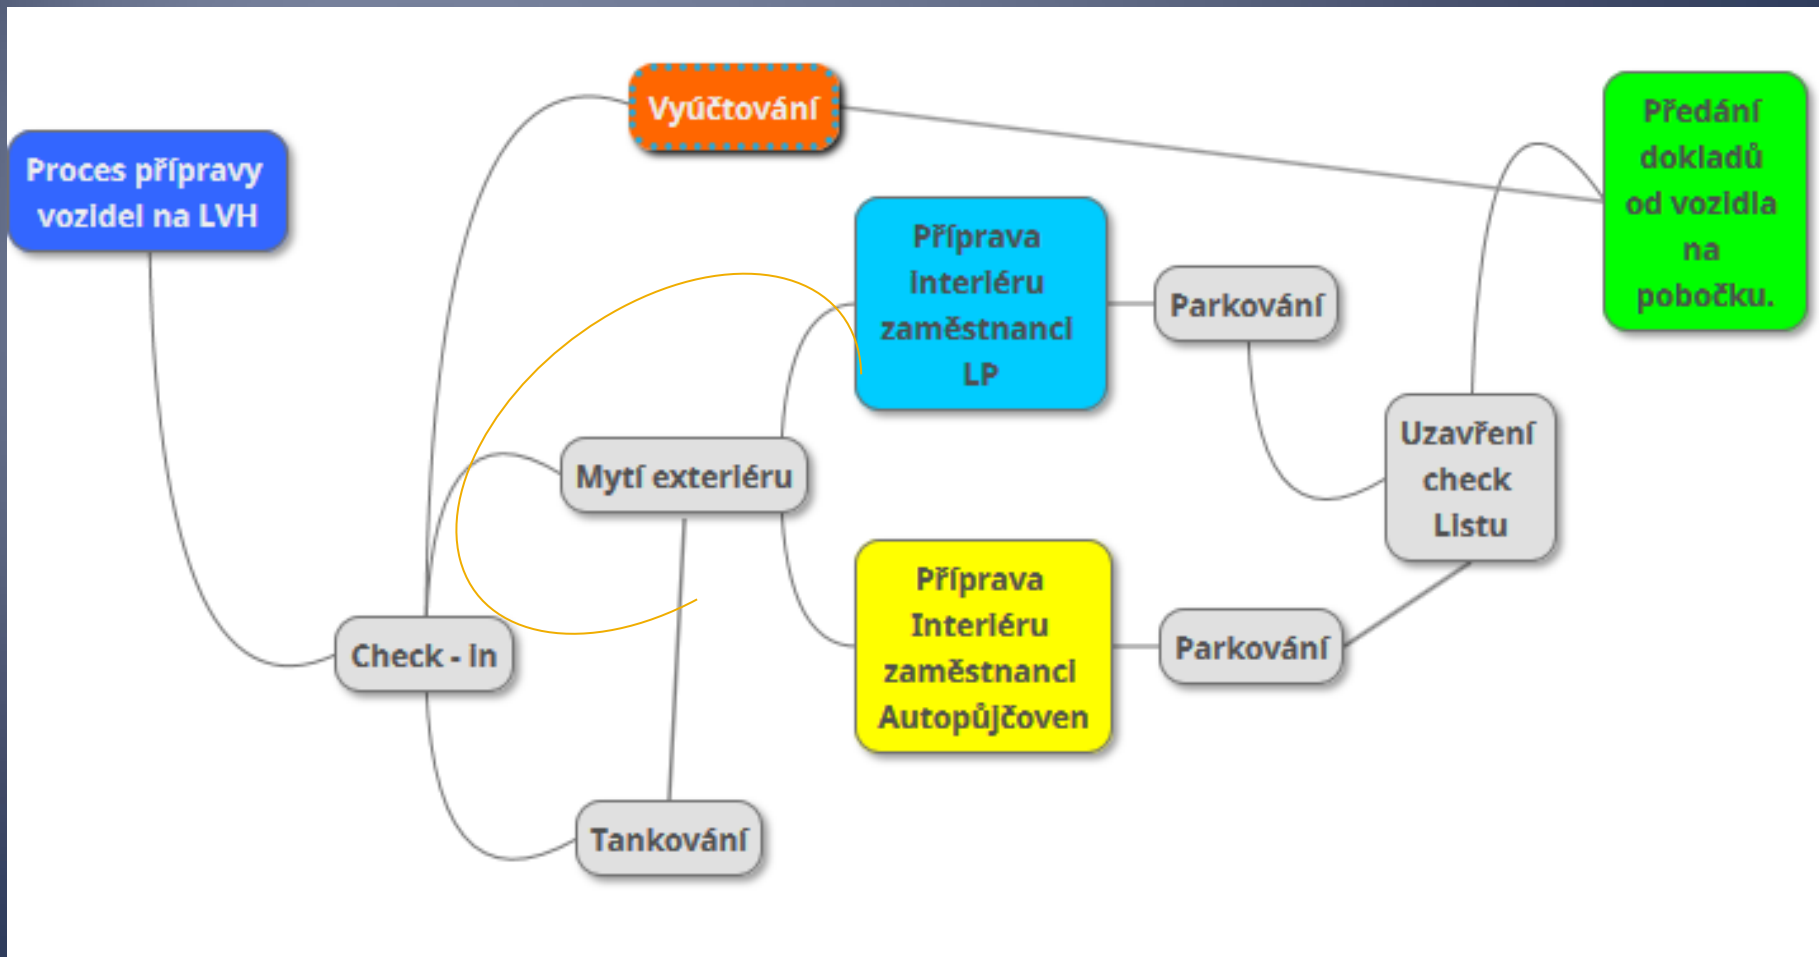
Proces přípravy vozidel na LVH

Vyúčtování

Předání dokladů od vozidla na pobočku.

Příprava Interiéru zaměstnanci LP

Parkování

Mytí exteriéru

Uzavření check Listu

Příprava Interiéru zaměstnanci Autopůjčoven

Parkování

Check - in

Tankování